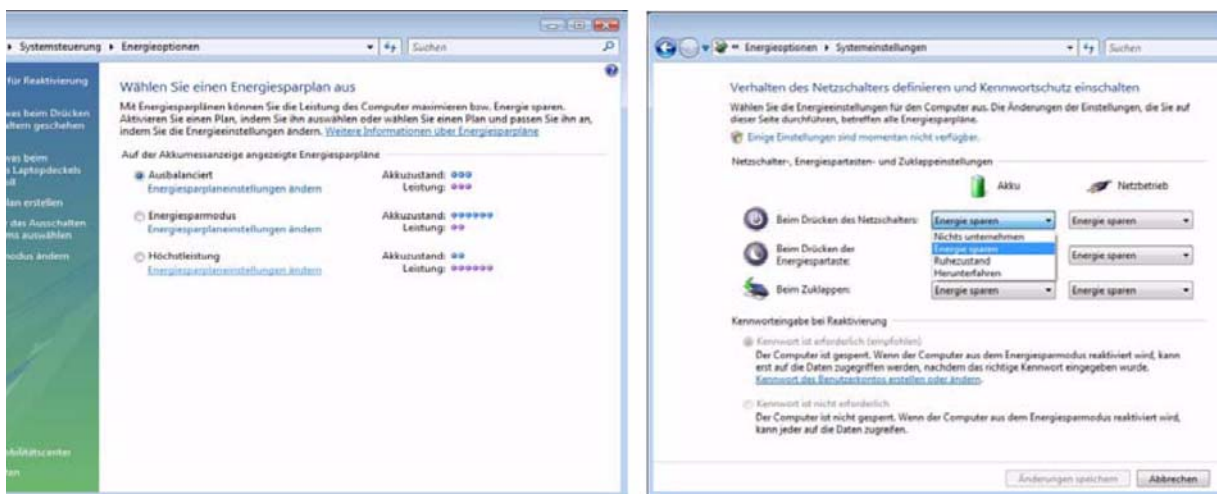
▸ Systemsteuerung ▸ Energieoptionen
Suchen

für Reaktivierung
was beim Drücken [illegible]alters geschehen
was beim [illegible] Laptopdeckels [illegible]
plan erstellen
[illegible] des Ausschalten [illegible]ms auswählen
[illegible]modus ändern

Wählen Sie einen Energiesparplan aus

Mit Energiesparplänen können Sie die Leistung des Computer maximieren bzw. Energie sparen. Aktivieren Sie einen Plan, indem Sie ihn auswählen oder wählen Sie einen Plan und passen Sie ihn an, indem Sie die Energieeinstellungen ändern. Weitere Informationen über Energiesparpläne

Auf der Akkumessanzeige angezeigte Energiesparpläne

Ausbalanciert
Energiesparplaneinstellungen ändern
Akkuzustand:
Leistung:

Energiesparmodus
Energiesparplaneinstellungen ändern
Akkuzustand:
Leistung:

Höchstleistung
Energiesparplaneinstellungen ändern
Akkuzustand:
Leistung:

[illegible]bilitätscenter
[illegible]ten

Energieoptionen ▸ Systemeinstellungen
Suchen

Verhalten des Netzschalters definieren und Kennwortschutz einschalten

Wählen Sie die Energieeinstellungen für den Computer aus. Die Änderungen der Einstellungen, die Sie auf dieser Seite durchführen, betreffen alle Energiepläne.

Einige Einstellungen sind momentan nicht verfügbar.

Netzschalter-, Energiespartasten- und Zuklappeinstellungen

Akku
Netzbetrieb

Beim Drücken des Netzschalters: Energie sparen | Energie sparen
Nichts unternehmen
Energie sparen
Ruhezustand
Herunterfahren

Beim Drücken der Energiespartaste: Energie sparen

Beim Zuklappen: Energie sparen | Energie sparen

Kennworteingabe bei Reaktivierung

Kennwort ist erforderlich (empfohlen)
Der Computer ist gesperrt. Wenn der Computer aus dem Energiesparmodus reaktiviert wird, kann erst auf die Daten zugegriffen werden, nachdem das richtige Kennwort eingegeben wurde.
Kennwort des Benutzerkontos erstellen oder ändern.

Kennwort ist nicht erforderlich
Der Computer ist nicht gesperrt. Wenn der Computer aus dem Energiesparmodus reaktiviert wird, kann jeder auf die Daten zugreifen.

Änderungen speichern
Abbrechen